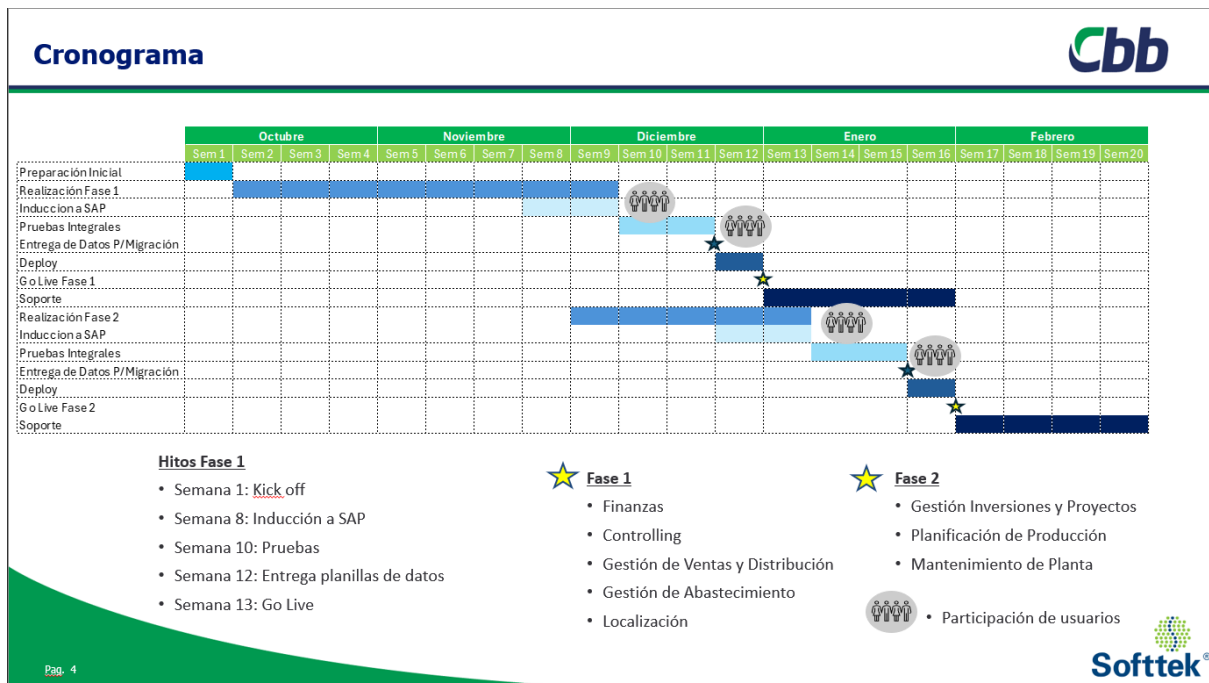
Cronograma

Cbb

| | Octubre | | | | Noviembre | | | | Diciembre | | | | Enero | | | | Febrero | | | |
|---|---|---|---|---|---|---|---|---|---|---|---|---|---|---|---|---|---|---|---|---|
| | Sem 1 | Sem 2 | Sem 3 | Sem 4 | Sem 5 | Sem 6 | Sem 7 | Sem 8 | Sem 9 | Sem 10 | Sem 11 | Sem 12 | Sem 13 | Sem 14 | Sem 15 | Sem 16 | Sem 17 | Sem 18 | Sem 19 | Sem 20 |
| Preparación Inicial | | | | | | | | | | | | | | | | | | | | |
| Realización Fase 1 | | | | | | | | | | | | | | | | | | | | |
| Induccion a SAP | | | | | | | | | | | | | | | | | | | | |
| Pruebas Integrales | | | | | | | | | | | | | | | | | | | | |
| Entrega de Datos P/Migración | | | | | | | | | | | | | | | | | | | | |
| Deploy | | | | | | | | | | | | | | | | | | | | |
| Go Live Fase 1 | | | | | | | | | | | | | | | | | | | | |
| Soporte | | | | | | | | | | | | | | | | | | | | |
| Realización Fase 2 | | | | | | | | | | | | | | | | | | | | |
| Induccion a SAP | | | | | | | | | | | | | | | | | | | | |
| Pruebas Integrales | | | | | | | | | | | | | | | | | | | | |
| Entrega de Datos P/Migración | | | | | | | | | | | | | | | | | | | | |
| Deploy | | | | | | | | | | | | | | | | | | | | |
| Go Live Fase 2 | | | | | | | | | | | | | | | | | | | | |
| Soporte | | | | | | | | | | | | | | | | | | | | |

Hitos Fase 1
• Semana 1: Kick off
• Semana 8: Inducción a SAP
• Semana 10: Pruebas
• Semana 12: Entrega planillas de datos
• Semana 13: Go Live

Fase 1
• Finanzas
• Controlling
• Gestión de Ventas y Distribución
• Gestión de Abastecimiento
• Localización

Fase 2
• Gestión Inversiones y Proyectos
• Planificación de Producción
• Mantenimiento de Planta

• Participación de usuarios

Pag. 4

Softtek